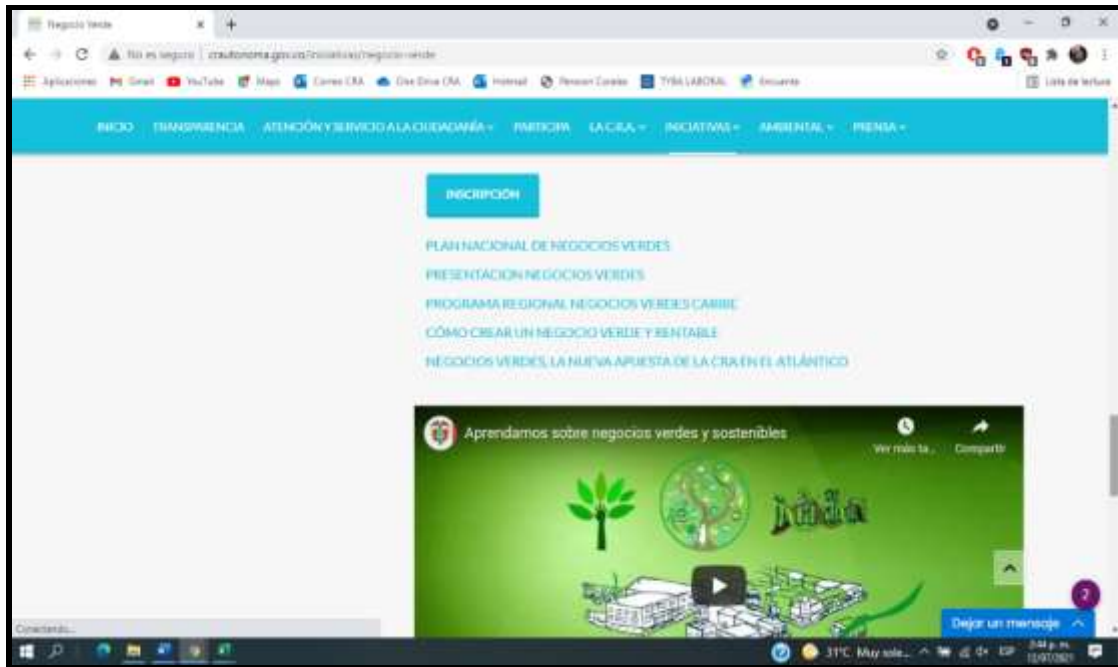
Negocio Verde
No es seguro | crautonoma.gov.co/iniciativas/negocio-verde
Aplicaciones Gmail YouTube Maps Correo CRA One Drive CRA Hotmail Person Cortes TYBA LABORAL Encuesta
Lista de lectura

INICIO TRANSPARENCIA ATENCIÓN Y SERVICIO A LA CIUDADANÍA PARTICIPA LA C.R.A. INICIATIVAS AMBIENTAL PRENSA

INSCRIPCIÓN

PLAN NACIONAL DE NEGOCIOS VERDES

PRESENTACIÓN NEGOCIOS VERDES

PROGRAMA REGIONAL NEGOCIOS VERDES CARIBE

CÓMO CREAR UN NEGOCIO VERDE Y RENTABLE

NEGOCIOS VERDES, LA NUEVA APUESTA DE LA CRA EN EL ATLÁNTICO

Aprendamos sobre negocios verdes y sostenibles
Ver más ta...
Compartir

Conectando...

Dejar un mensaje

31°C Muy sole...
2:44 p. m.
13/07/2021
ESP
2